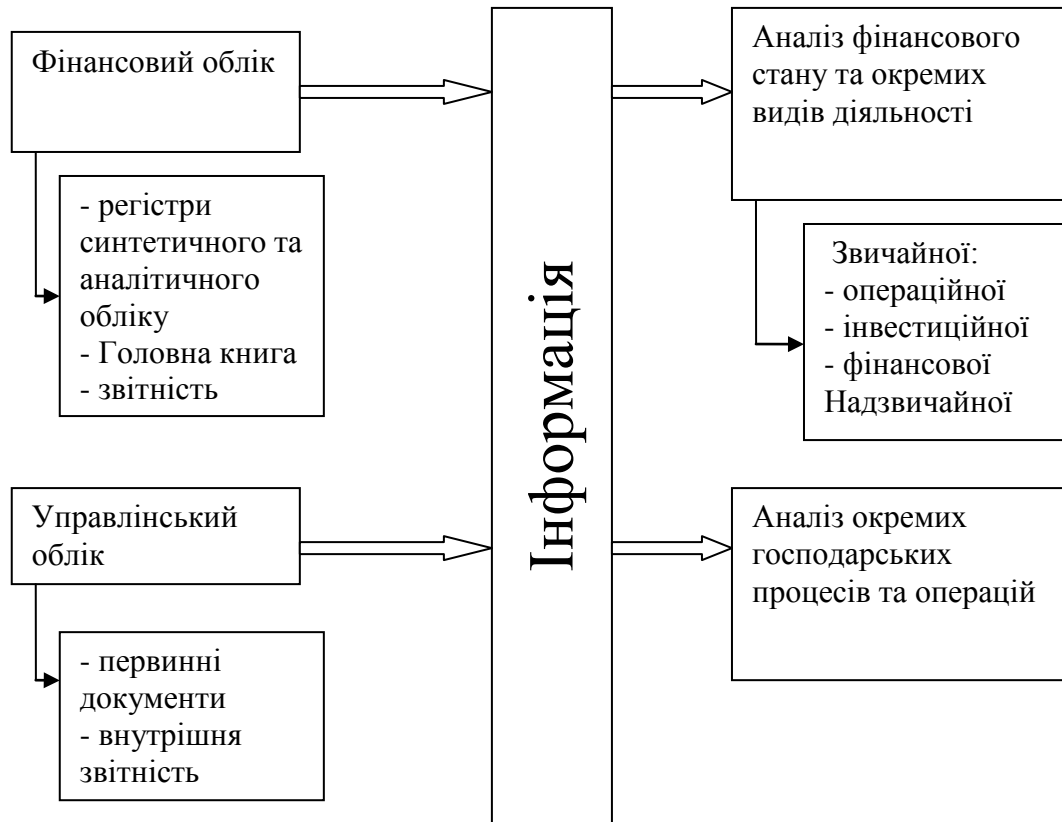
Фінансовий облік

- регістри синтетичного та аналітичного обліку
- Головна книга
- звітність

Управлінський облік

- первинні документи
- внутрішня звітність

Інформація

Аналіз фінансового стану та окремих видів діяльності

Звичайної:
- операційної
- інвестиційної
- фінансової
Надзвичайної

Аналіз окремих господарських процесів та операцій